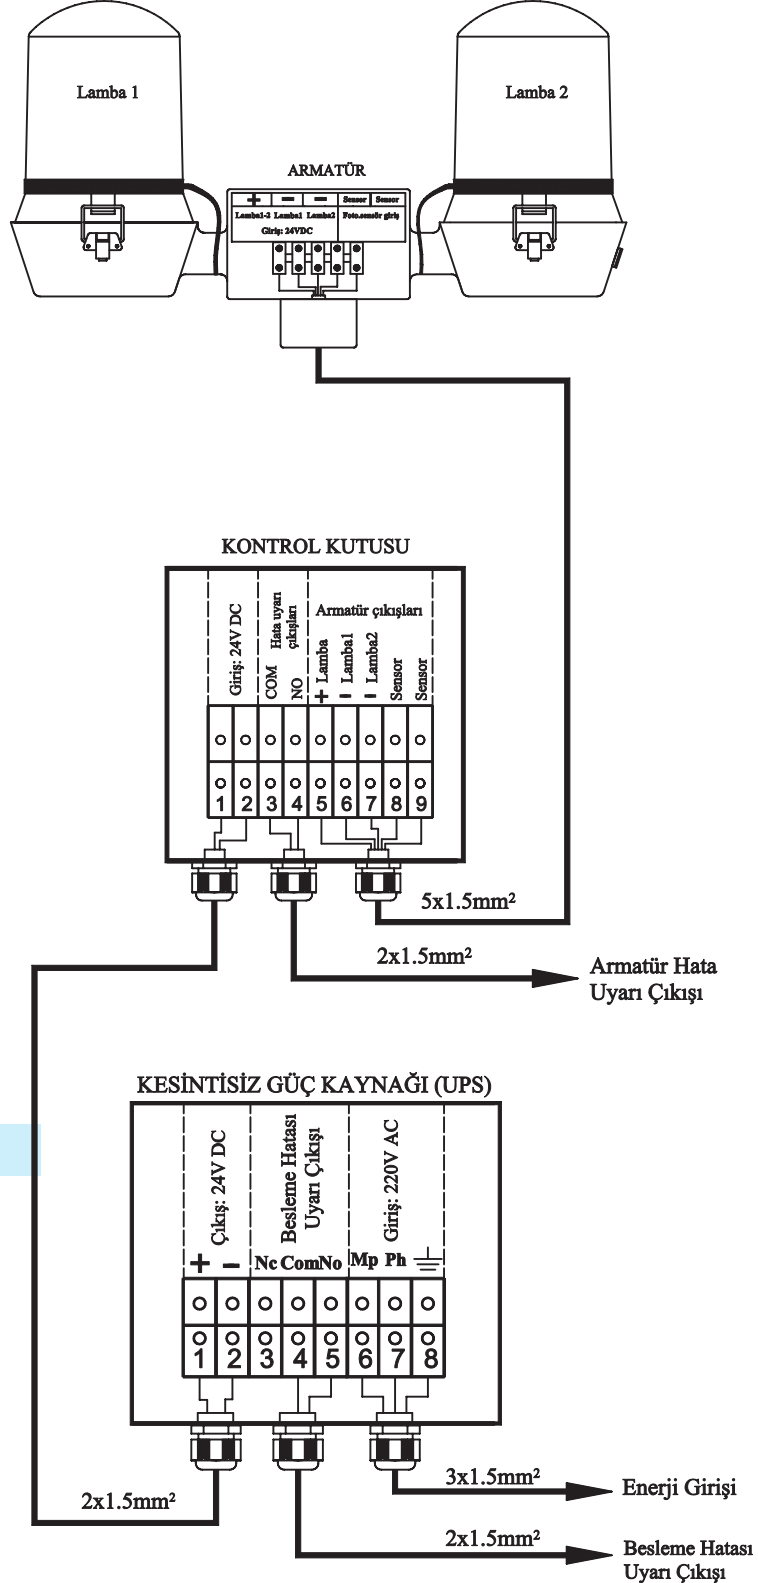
Lamba 1

Lamba 2

ARMATÜR

+ — — Sensor Sensor

Lamba1-2 Lamba1 Lamba2 Foto.sensör giriş

Giriş: 24VDC

KONTROL KUTUSU

Giriş: 24V DC

Hata uyarı çıkışları

COM NO

Armatür çıkışları

+ Lamba - Lamba1 - Lamba2 Sensor Sensor

1 2 3 4 5 6 7 8 9

5x1.5mm²

2x1.5mm²

Armatür Hata Uyarı Çıkışı

KESİNTİSİZ GÜÇ KAYNAĞI (UPS)

Çıkış: 24V DC

Besleme Hatası Uyarı Çıkışı

Giriş: 220V AC

+ — Nc Com No Mp Ph

1 2 3 4 5 6 7 8

3x1.5mm²

Enerji Girişi

2x1.5mm²

2x1.5mm²

Besleme Hatası Uyarı Çıkışı